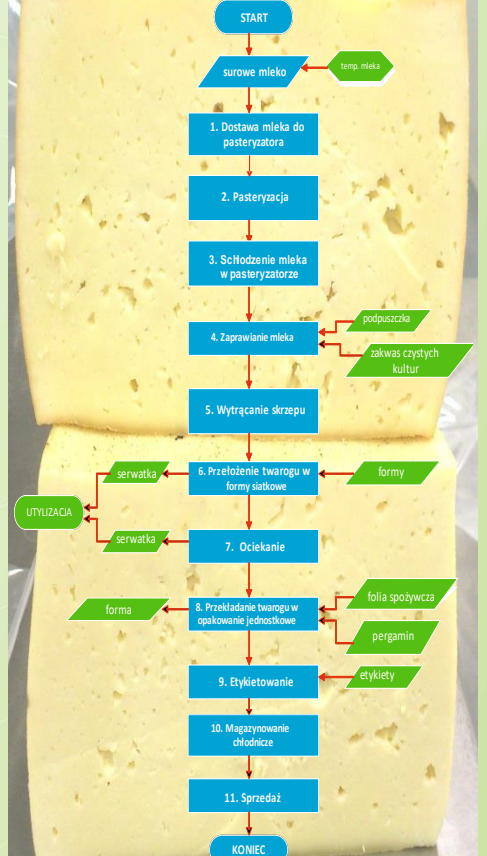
START

surowe mleko

temp. mleka

1. Dostawa mleka do pasteryzatora

2. Pasteryzacja

3. Schłodzenie mleka w pasteryzatorze

podpuszczka

4. Zaprawianie mleka

zakwas czystych kultur

5. Wytrącanie skrzepu

serwatka

6. Przełożenie twarogu w formy siatkowe

formy

UTYLIZACJA

serwatka

7. Ociekanie

folia spożywcza

forma

8. Przekładanie twarogu w opakowanie jednostkowe

pergamin

9. Etykietowanie

etykiety

10. Magazynowanie chłodnicze

11. Sprzedaż

KONIEC